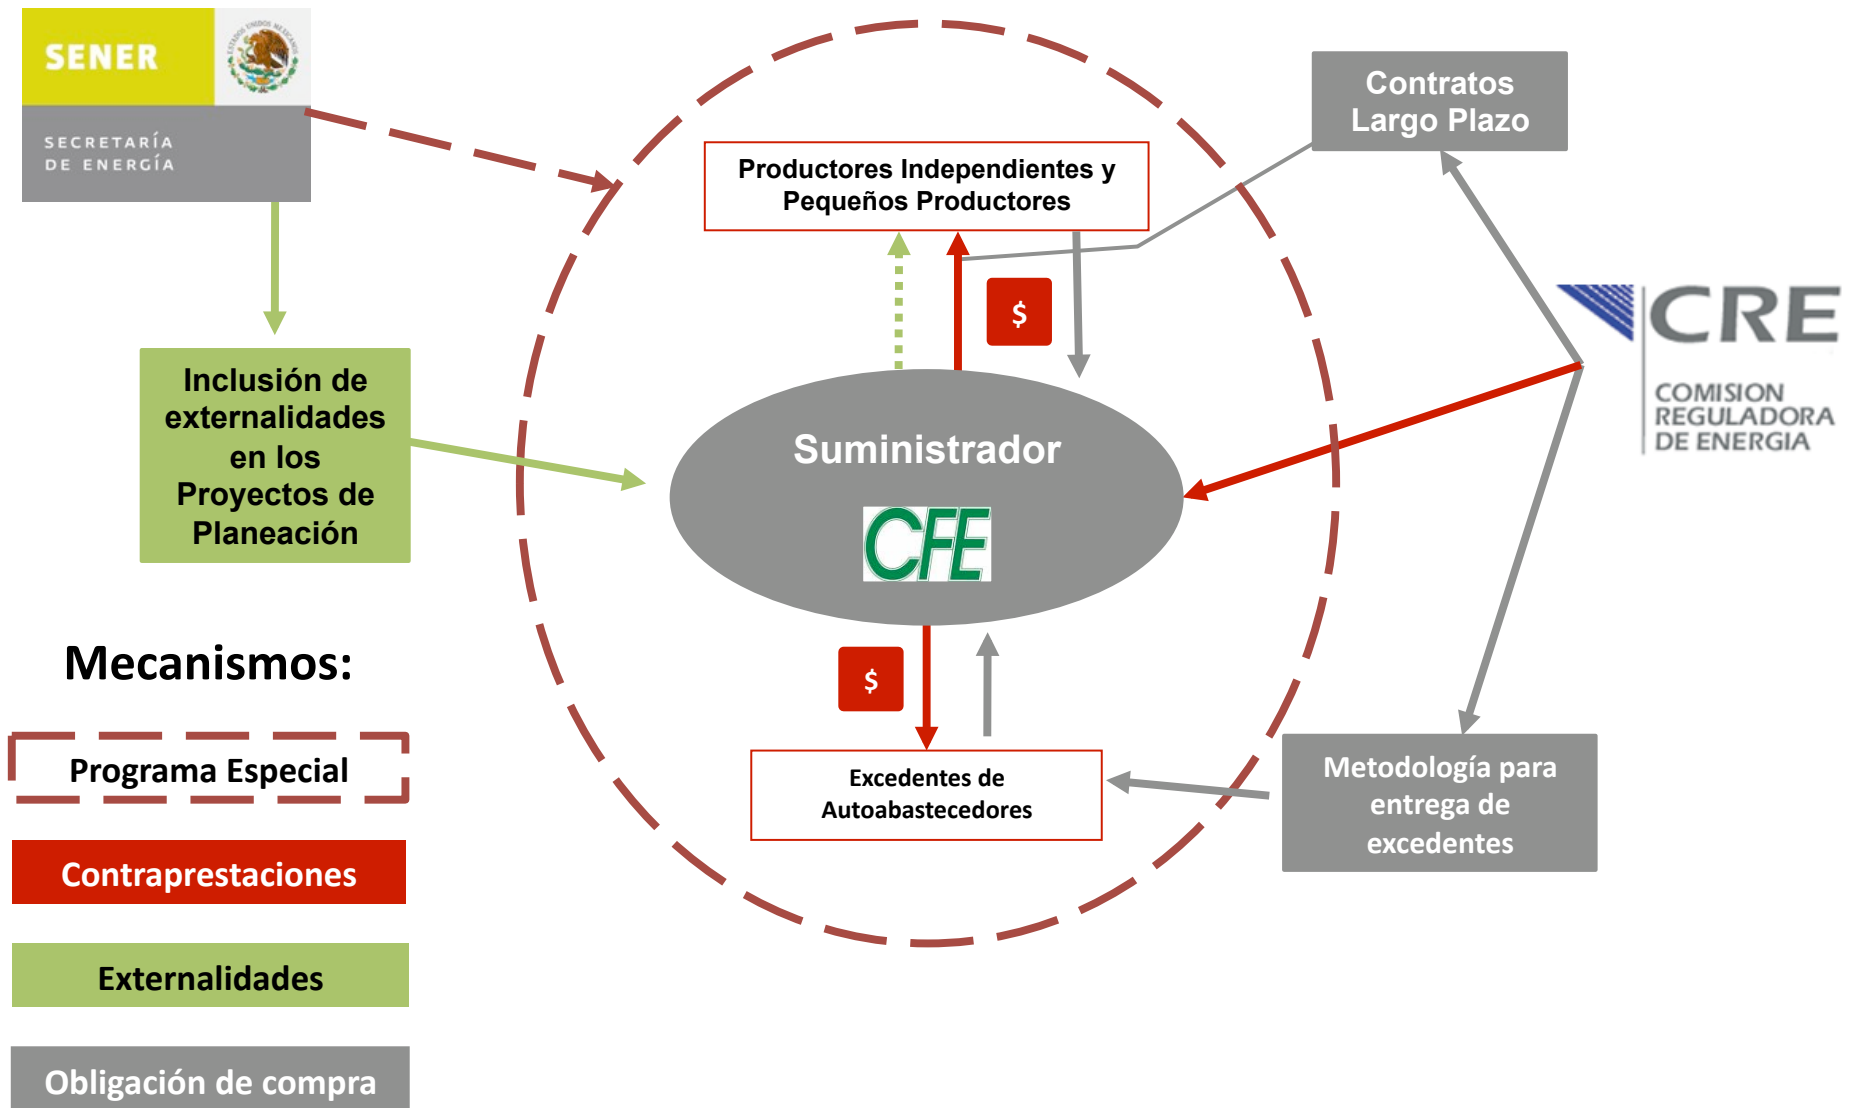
SENER
SECRETARÍA DE ENERGÍA

Inclusión de externalidades en los Proyectos de Planeación

Productores Independientes y Pequeños Productores

Contratos Largo Plazo

$

CRE
COMISION REGULADORA DE ENERGIA

Suministrador
CFE

$

Excedentes de Autoabastecedores

Metodología para entrega de excedentes

Mecanismos:

Programa Especial

Contraprestaciones

Externalidades

Obligación de compra